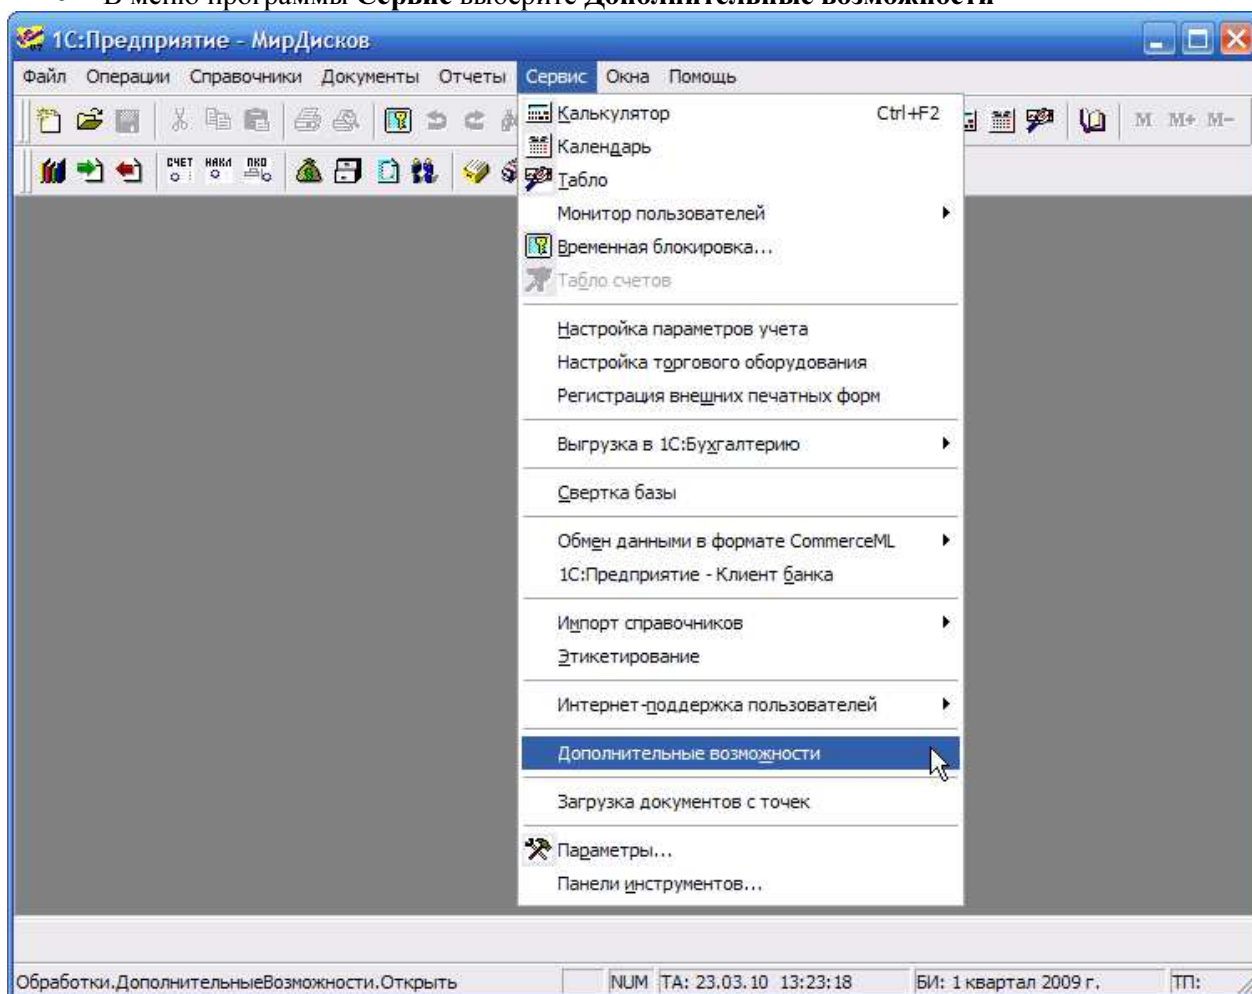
• В меню программы **Сервис** выберите **Дополнительные возможности**

1С:Предприятие - МирДисков

Файл Операции Справочники Документы Отчеты Сервис Окна Помощь

M M+ M-

СЧЕТ НАКЛ ПКО

Калькулятор Ctrl+F2
Календарь
Табло
Монитор пользователей
Временная блокировка...
Табло счетов
Настройка параметров учета
Настройка торгового оборудования
Регистрация внешних печатных форм
Выгрузка в 1С:Бухгалтерию
Свертка базы
Обмен данными в формате CommerceML
1С:Предприятие - Клиент банка
Импорт справочников
Этикетирование
Интернет-поддержка пользователей
Дополнительные возможности
Загрузка документов с точек
Параметры...
Панели инструментов...

Обработки.ДополнительныеВозможности.Открыть | NUM | ТА: 23.03.10 13:23:18 | БИ: 1 квартал 2009 г. | ТП: